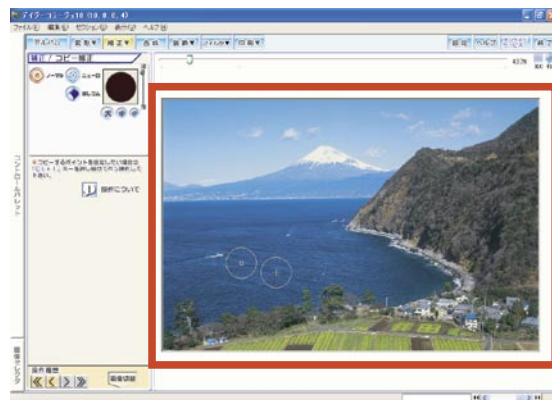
アイフォーコーデ×10 (10.0.0.4)
ファイル(F) 編集(E) ゼクション(S) 表示(V) ヘルプ(H)
補正 / コピー補正
ノーマル
ニュートラル
ぼかし
コピーするポイントを指定したい場合は[Ctrl]キーを押しながらクリックして指定してください。
詳細について
コントロールパレット
画像セレクタ
操作履歴
画像切替
433%